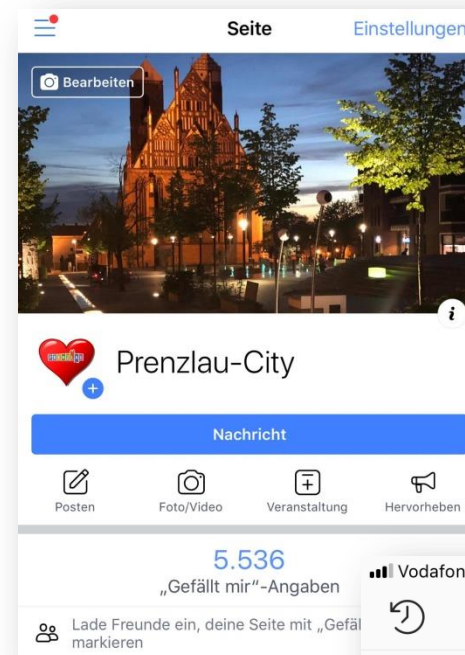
Seite

Einstellungen

Bearbeiten

i

Prenzlau-City

Nachricht

Posten

Foto/Video

Veranstaltung

Hervorheben

5.536

„Gefällt mir"-Angaben

Vodafon

Lade Freunde ein, deine Seite mit „Gefäl markieren